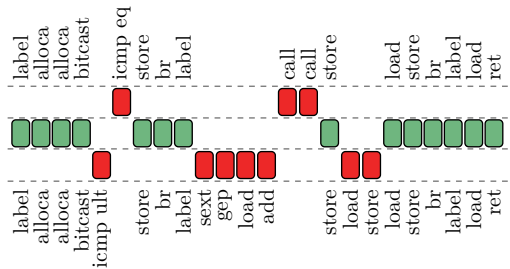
label alloca alloca bitcast icmp eq store br label call call store load store br label load ret

label alloca alloca bitcast icmp ult store br label sext gep load add store load store load store br label load ret